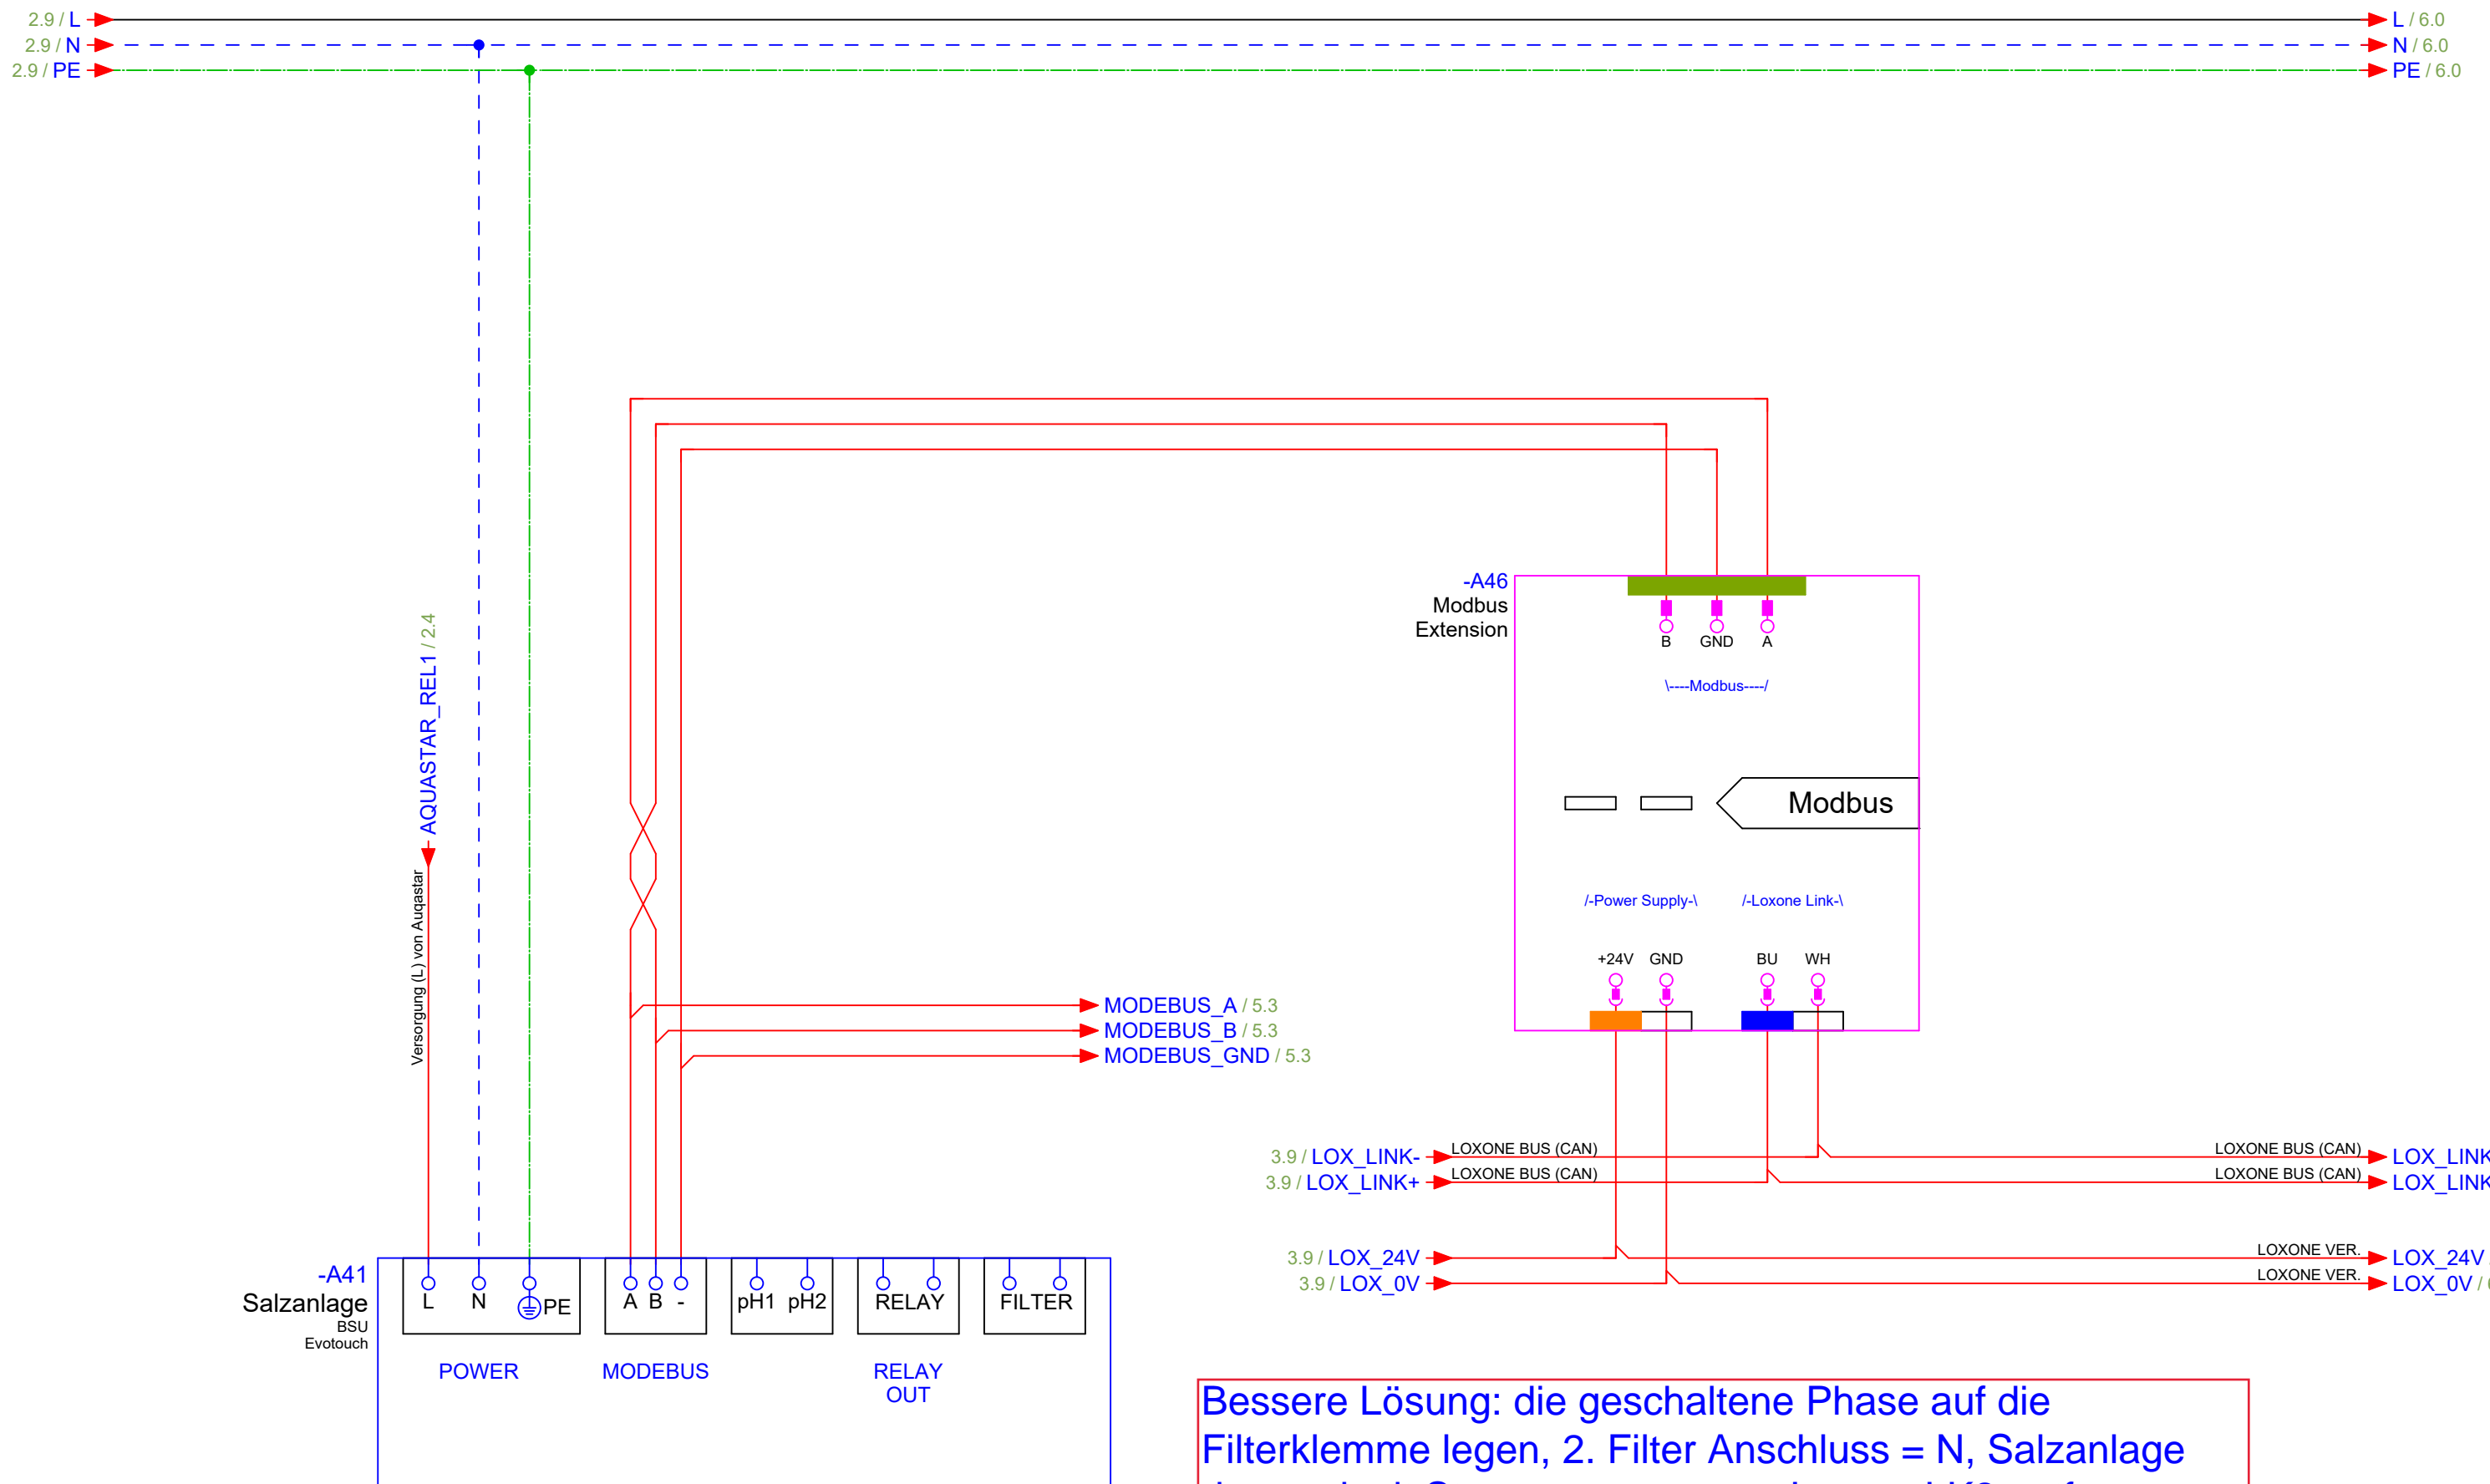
2.9 / L
2.9 / N
2.9 / PE
L / 6.0
N / 6.0
PE / 6.0

AQUASTAR_REL1 / 2.4
Versorgung (L) von Auqastar

-A46
Modbus
Extension
B GND A
\----Modbus----/
Modbus
/-Power Supply-\ /-Loxone Link-\
+24V GND BU WH

MODEBUS_A / 5.3
MODEBUS_B / 5.3
MODEBUS_GND / 5.3

3.9 / LOX_LINK- LOXONE BUS (CAN)
3.9 / LOX_LINK+ LOXONE BUS (CAN)
LOXONE BUS (CAN) LOX_LINK
LOXONE BUS (CAN) LOX_LINK
3.9 / LOX_24V
3.9 / LOX_0V
LOXONE VER. LOX_24V
LOXONE VER. LOX_0V / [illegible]

-A41
Salzanlage
BSU
Evotouch
L N PE
A B -
pH1 pH2
RELAY
FILTER
POWER
MODEBUS
RELAY
OUT

Bessere Lösung: die geschaltene Phase auf die Filterklemme legen, 2. Filter Anschluss = N, Salzanlage
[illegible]